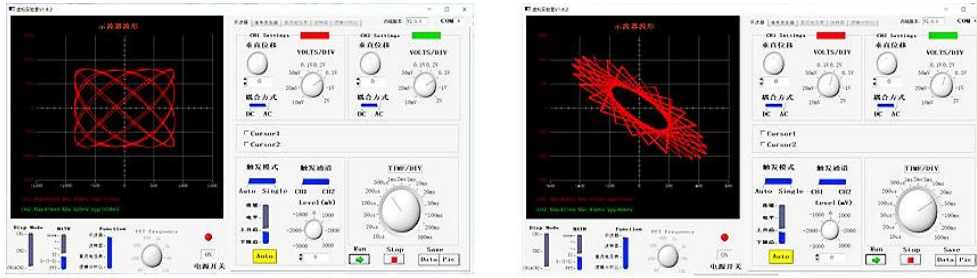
示波器波形

CH1 Settings
垂直位移
VOLTS/DIV
0.1V 0.2V
50mV 0.5V
20mV 1V
10mV 2V
耦合方式
DC AC

CH2 Settings
垂直位移
VOLTS/DIV
0.1V 0.2V
50mV 0.5V
20mV 1V
10mV 2V
耦合方式
DC AC

Cursor1
Cursor2

触发模式
Auto Single
触发通道
CH1 CH2
Level (mV)
TIME/DIV
Auto
Run
Stop
Save
Data Pic

Disp Mode
MATH
Function
FFT Frequency
ON
电源开关

示波器波形

CH1 Settings
垂直位移
VOLTS/DIV
0.1V 0.2V
50mV 0.5V
20mV 1V
10mV 2V
耦合方式
DC AC

CH2 Settings
垂直位移
VOLTS/DIV
0.1V 0.2V
50mV 0.5V
20mV 1V
10mV 2V
耦合方式
DC AC

Cursor1
Cursor2

触发模式
Auto Single
触发通道
CH1 CH2
Level (mV)
TIME/DIV
Auto
Run
Stop
Save
Data Pic

Disp Mode
MATH
Function
FFT Frequency
ON
电源开关